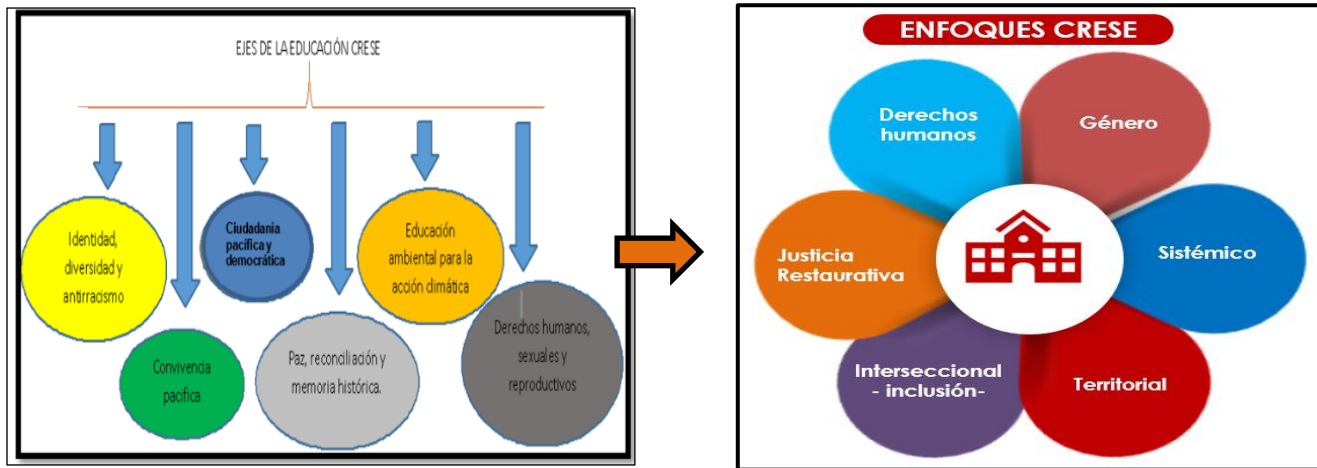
EJES DE LA EDUCACIÓN CRESE

Identidad, diversidad y antirracismo

Ciudadanía pacífica y democrática

Educación ambiental para la acción climática

Convivencia pacífica

Paz, reconciliación y memoria histórica.

Derechos humanos, sexuales y reproductivos

ENFOQUES CRESE

Derechos humanos

Género

Justicia Restaurativa

Sistémico

Interseccional - inclusión-

Territorial